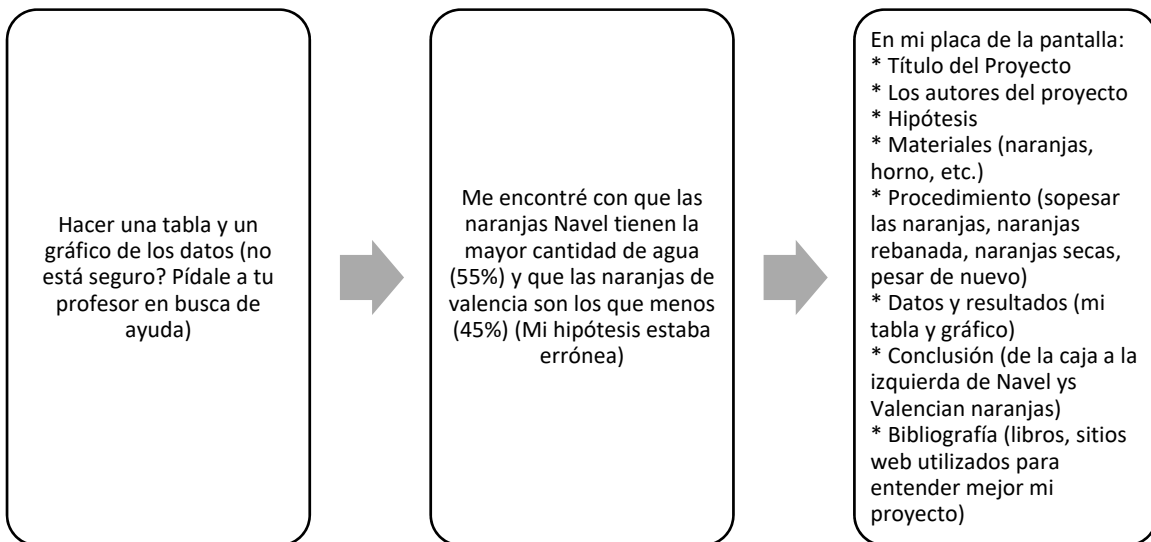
Hacer una tabla y un gráfico de los datos (no está seguro? Pídale a tu profesor en busca de ayuda)

Me encontré con que las naranjas Navel tienen la mayor cantidad de agua (55%) y que las naranjas de valencia son los que menos (45%) (Mi hipótesis estaba errónea)

En mi placa de la pantalla:
* Título del Proyecto
* Los autores del proyecto
* Hipótesis
* Materiales (naranjas, horno, etc.)
* Procedimiento (sopesar las naranjas, naranjas rebanada, naranjas secas, pesar de nuevo)
* Datos y resultados (mi tabla y gráfico)
* Conclusión (de la caja a la izquierda de Navel ys Valencian naranjas)
* Bibliografía (libros, sitios web utilizados para entender mejor mi proyecto)